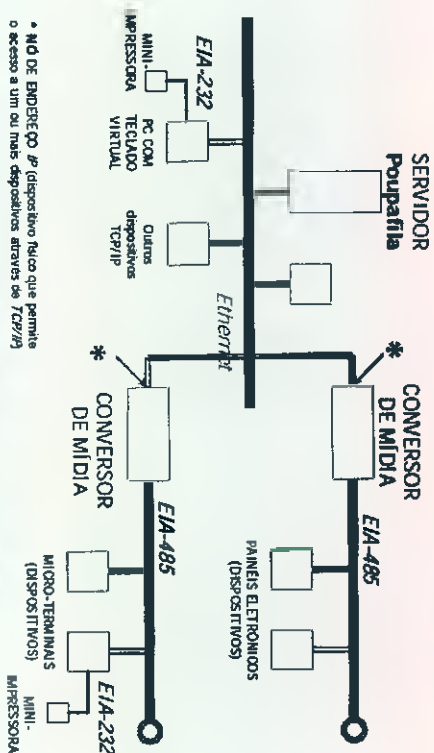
SERVIDOR
Poupafila

EIA-232

MINI-
IMPRESSORA

PC COM
TECLADO
VIRTUAL

Outros
dispositivos
TCP/IP

Ethernet

*

*

CONVERSOR
DE MÍDIA

CONVERSOR
DE MÍDIA

EIA-485

EIA-485

PAINÉIS ELETRÔNICOS
(DISPOSITIVOS)

MICRO-TERMINAIS
(DISPOSITIVOS)

EIA-232

MINI-
IMPRESSORA

* NÓ DE ENDEREÇO IP (dispositivo físico que permite o acesso a um ou mais dispositivos através de TCP/IP)